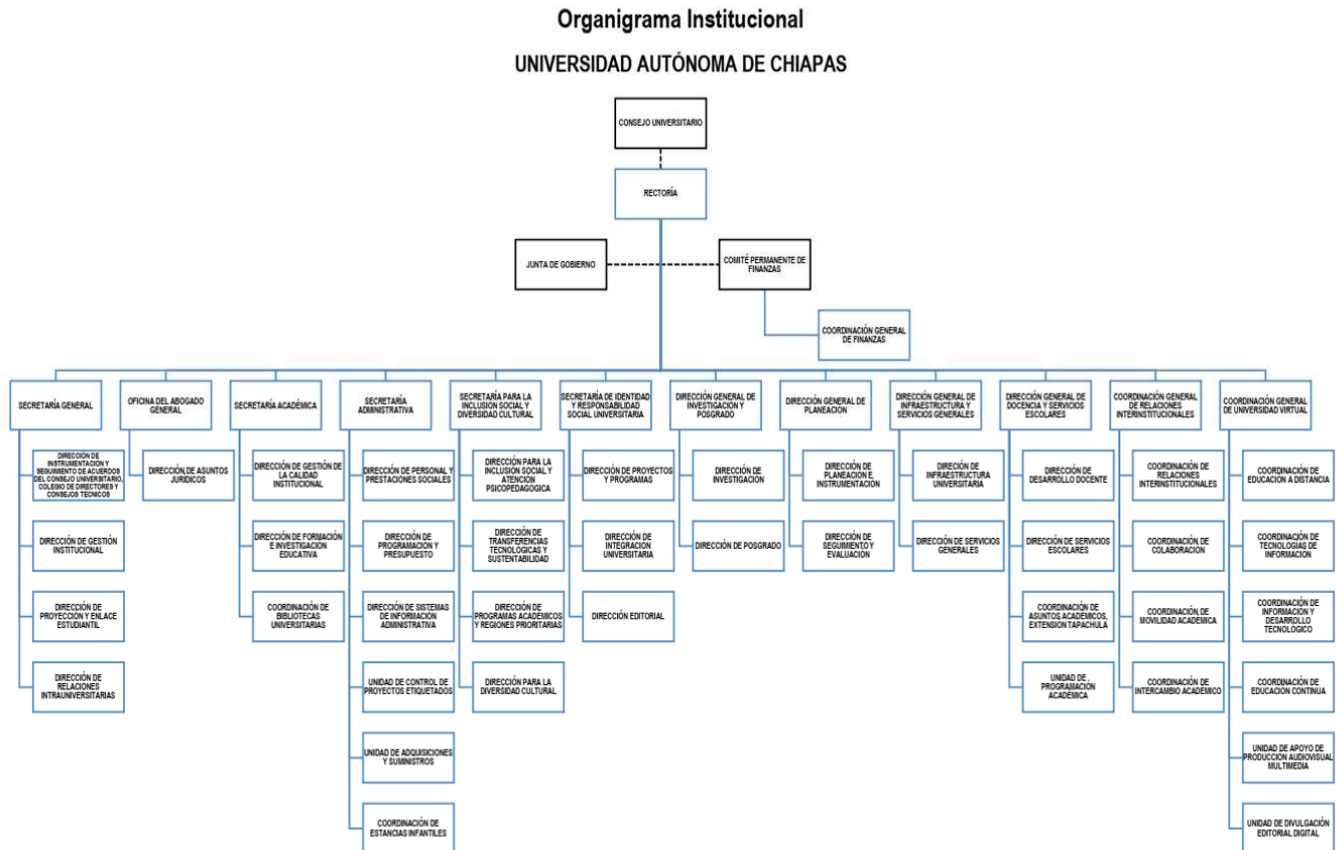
Organigrama Institucional

UNIVERSIDAD AUTÓNOMA DE CHIAPAS

CONSEJO UNIVERSITARIO

RECTORÍA

JUNTA DE GOBIERNO

COMITÉ PERMANENTE DE FINANZAS

COORDINACIÓN GENERAL DE FINANZAS

SECRETARÍA GENERAL

DIRECCIÓN DE INSTRUMENTACIÓN Y SEGUIMIENTO DE ACUERDOS DEL CONSEJO UNIVERSITARIO, COLEGIO DE DIRECTORES Y CONSEJOS TÉCNICOS

DIRECCIÓN DE GESTIÓN INSTITUCIONAL

DIRECCIÓN DE PROYECCIÓN Y ENLACE ESTUDIANTIL

DIRECCIÓN DE RELACIONES INTRAUNIVERSITARIAS

OFICINA DEL ABOGADO GENERAL

DIRECCIÓN DE ASUNTOS JURÍDICOS

SECRETARÍA ACADÉMICA

DIRECCIÓN DE GESTIÓN DE LA CALIDAD INSTITUCIONAL

DIRECCIÓN DE FORMACIÓN E INVESTIGACIÓN EDUCATIVA

COORDINACIÓN DE BIBLIOTECAS UNIVERSITARIAS

SECRETARÍA ADMINISTRATIVA

DIRECCIÓN DE PERSONAL Y PRESTACIONES SOCIALES

DIRECCIÓN DE PROGRAMACIÓN Y PRESUPUESTO

DIRECCIÓN DE SISTEMAS DE INFORMACIÓN ADMINISTRATIVA

UNIDAD DE CONTROL DE PROYECTOS ETIQUETADOS

UNIDAD DE ADQUISICIONES Y SUMINISTROS

COORDINACIÓN DE ESTANCIAS INFANTILES

SECRETARÍA PARA LA INCLUSIÓN SOCIAL Y DIVERSIDAD CULTURAL

DIRECCIÓN PARA LA INCLUSIÓN SOCIAL Y ATENCIÓN PSICOPEDAGÓGICA

DIRECCIÓN DE TRANSFERENCIAS TECNOLÓGICAS Y SUSTENTABILIDAD

DIRECCIÓN DE PROGRAMAS ACADÉMICOS Y REGIONES PRIORITARIAS

DIRECCIÓN PARA LA DIVERSIDAD CULTURAL

SECRETARÍA DE IDENTIDAD Y RESPONSABILIDAD SOCIAL UNIVERSITARIA

DIRECCIÓN DE PROYECTOS Y PROGRAMAS

DIRECCIÓN DE INTEGRACIÓN UNIVERSITARIA

DIRECCIÓN EDITORIAL

DIRECCIÓN GENERAL DE INVESTIGACIÓN Y POSGRADO

DIRECCIÓN DE INVESTIGACIÓN

DIRECCIÓN DE POSGRADO

DIRECCIÓN GENERAL DE PLANEACIÓN

DIRECCIÓN DE PLANEACIÓN E INSTRUMENTACIÓN

DIRECCIÓN DE SEGUIMIENTO Y EVALUACIÓN

DIRECCIÓN GENERAL DE INFRAESTRUCTURA Y SERVICIOS GENERALES

DIRECCIÓN DE INFRAESTRUCTURA UNIVERSITARIA

DIRECCIÓN DE SERVICIOS GENERALES

DIRECCIÓN GENERAL DE DOCENCIA Y SERVICIOS ESCOLARES

DIRECCIÓN DE DESARROLLO DOCENTE

DIRECCIÓN DE SERVICIOS ESCOLARES

COORDINACIÓN DE ASUNTOS ACADÉMICOS, EXTENSIÓN TAPACHULA

UNIDAD DE PROGRAMACIÓN ACADÉMICA

COORDINACIÓN GENERAL DE RELACIONES INTERINSTITUCIONALES

COORDINACIÓN DE RELACIONES INTERINSTITUCIONALES

COORDINACIÓN DE COLABORACIÓN

COORDINACIÓN DE MOVILIDAD ACADÉMICA

COORDINACIÓN DE INTERCAMBIO ACADÉMICO

COORDINACIÓN GENERAL DE UNIVERSIDAD VIRTUAL

COORDINACIÓN DE EDUCACIÓN A DISTANCIA

COORDINACIÓN DE TECNOLOGÍAS DE INFORMACIÓN

COORDINACIÓN DE INFORMACIÓN Y DESARROLLO TECNOLÓGICO

COORDINACIÓN DE EDUCACIÓN CONTINUA

UNIDAD DE APOYO DE PRODUCCIÓN AUDIOVISUAL MULTIMEDIA

UNIDAD DE DIVULGACIÓN EDITORIAL DIGITAL